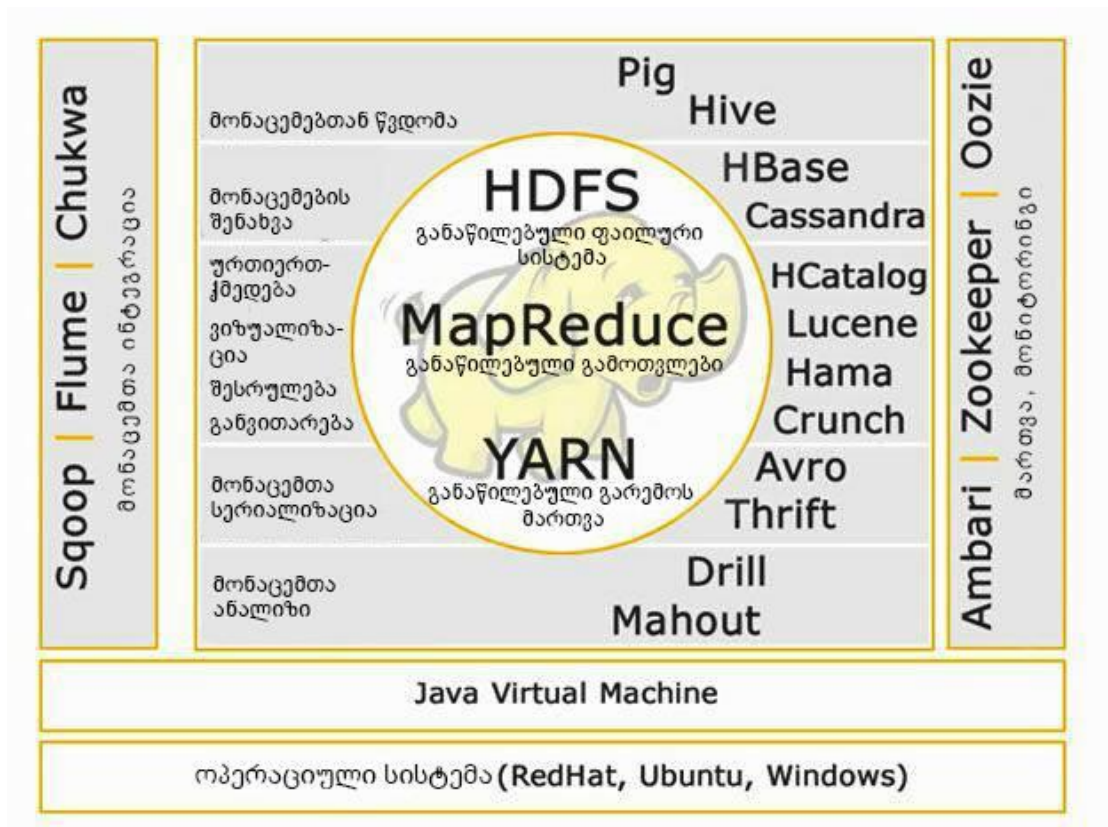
Sqoop | Flume | Chukwa
მონაცემთა ინტეგრაცია

მონაცემებთან წვდომა
Pig
Hive

მონაცემების შენახვა
HBase
Cassandra

HDFS
განაწილებული ფაილური სისტემა

ურთიერთქმედება
HCatalog

ვიზუალიზაცია
Lucene

MapReduce
განაწილებული გამოთვლები

შესრულება
Hama

განვითარება
Crunch

YARN
განაწილებული გარემოს მართვა

მონაცემთა სერიალიზაცია
Avro
Thrift

მონაცემთა ანალიზი
Drill
Mahout

Ambari | Zookeeper | Oozie
მართვა, მონიტორინგი

Java Virtual Machine

ოპერაციული სისტემა (RedHat, Ubuntu, Windows)